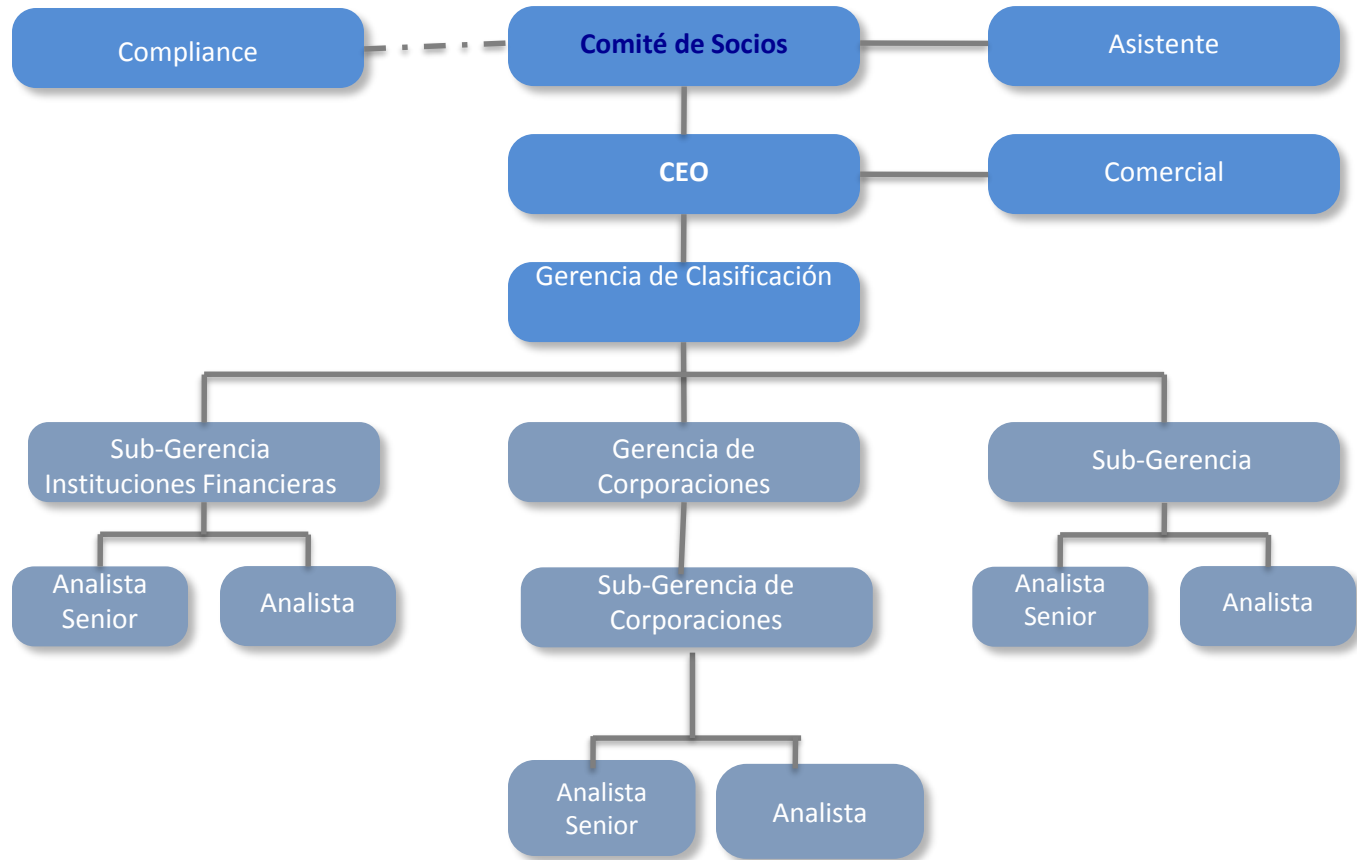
Compliance

Comité de Socios

Asistente

CEO

Comercial

Gerencia de Clasificación

Sub-Gerencia Instituciones Financieras

Gerencia de Corporaciones

Sub-Gerencia

Analista Senior

Analista

Sub-Gerencia de Corporaciones

Analista Senior

Analista

Analista Senior

Analista